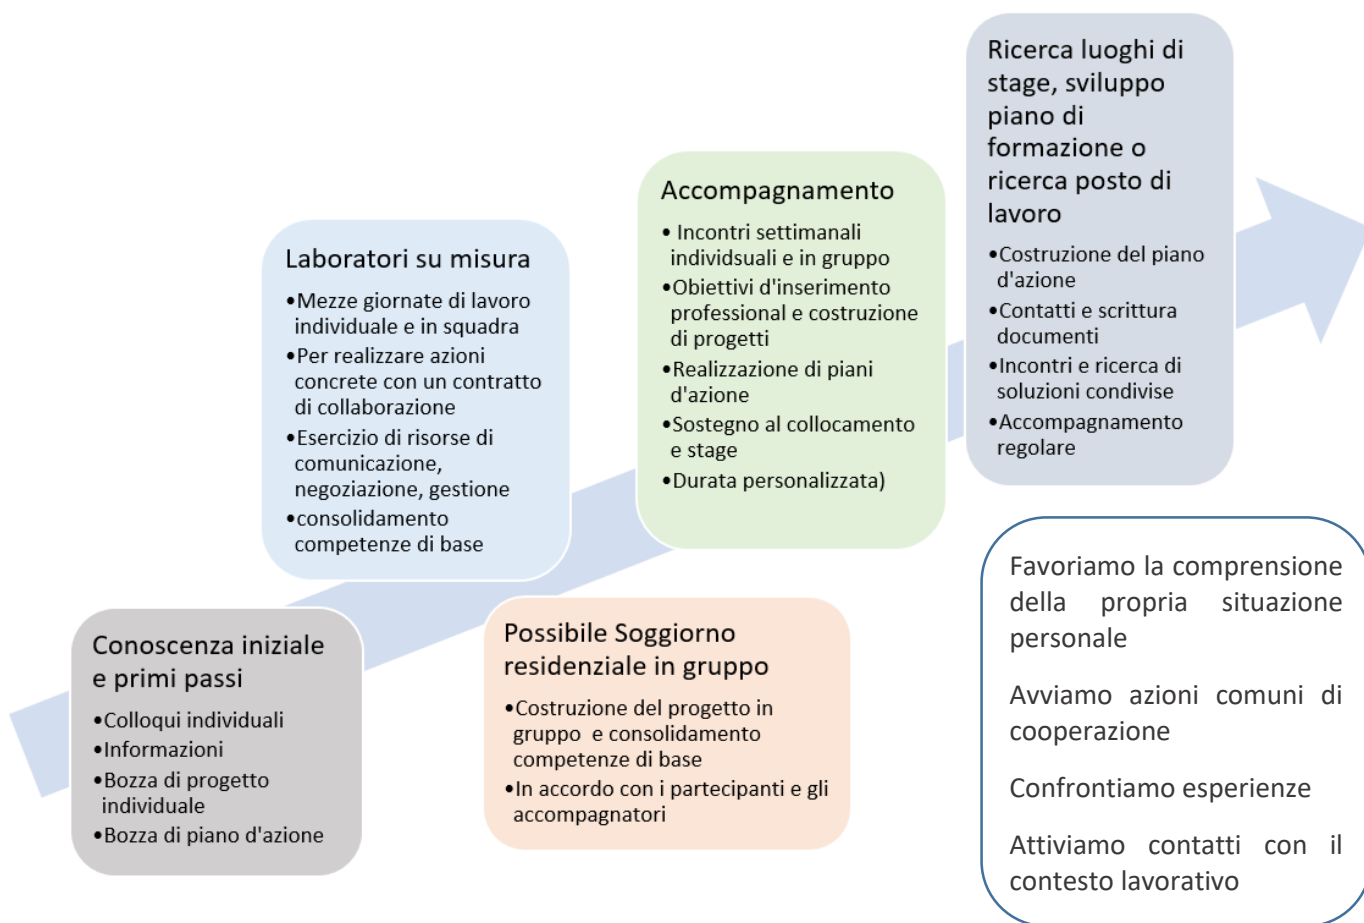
Conoscenza iniziale e primi passi

•Colloqui individuali
•Informazioni
•Bozza di progetto individuale
•Bozza di piano d'azione

Laboratori su misura

•Mezze giornate di lavoro individuale e in squadra
•Per realizzare azioni concrete con un contratto di collaborazione
•Esercizio di risorse di comunicazione, negoziazione, gestione
•consolidamento competenze di base

Possibile Soggiorno residenziale in gruppo

•Costruzione del progetto in gruppo e consolidamento competenze di base
•In accordo con i partecipanti e gli accompagnatori

Accompagnamento

• Incontri settimanali individsuali e in gruppo
•Obiettivi d'inserimento professional e costruzione di progetti
•Realizzazione di piani d'azione
•Sostegno al collocamento e stage
•Durata personalizzata)

Ricerca luoghi di stage, sviluppo piano di formazione o ricerca posto di lavoro

•Costruzione del piano d'azione
•Contatti e scrittura documenti
•Incontri e ricerca di soluzioni condivise
•Accompagnamento regolare

Favoriamo la comprensione della propria situazione personale

Avviamo azioni comuni di cooperazione

Confrontiamo esperienze

Attiviamo contatti con il contesto lavorativo